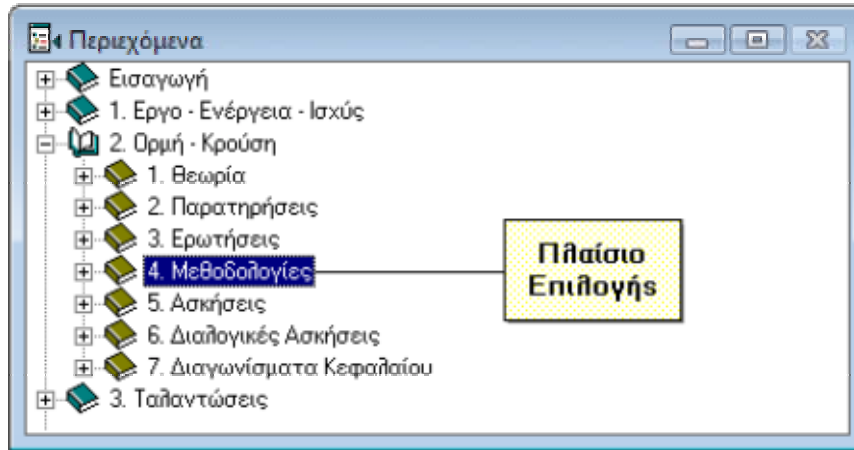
Περιεχόμενα

Εισαγωγή
1. Εργο - Ενέργεια - Ισχύς
2. Ορμή - Κρούση
1. Θεωρία
2. Παρατηρήσεις
3. Ερωτήσεις
4. Μεθοδολογίες
5. Ασκήσεις
6. Διαλογικές Ασκήσεις
7. Διαγωνίσματα Κεφαλαίου
3. Ταλαντώσεις

Πλαίσιο Επιλογής